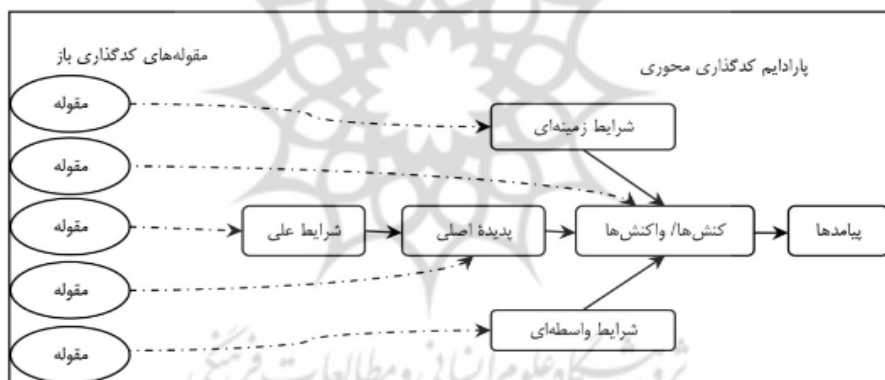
مقوله‌های کدگذاری باز

پارادایم کدگذاری محوری

مقوله

مقوله

مقوله

مقوله

مقوله

شرایط زمینه‌ای

شرایط علی

پدیدهٔ اصلی

کنش‌ها/ واکنش‌ها

پیامدها

شرایط واسطه‌ای

پرتال جامع علوم انسانی و مطالعات فرهنگی